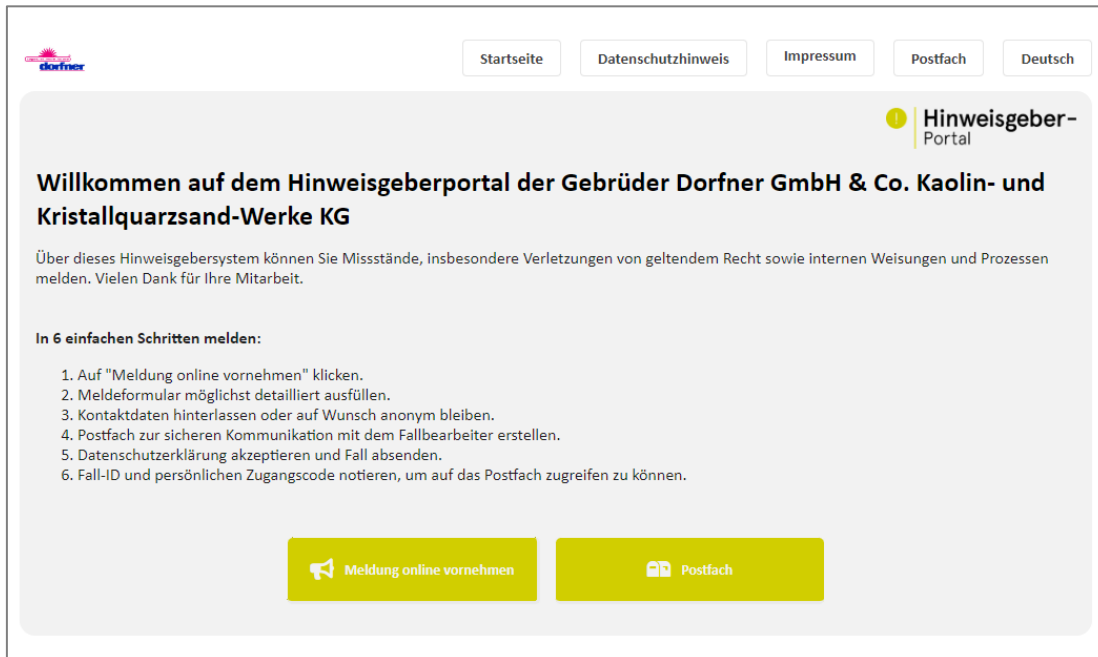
dorfner

Startseite

Datenschutzhinweis

Impressum

Postfach

Deutsch

Hinweisgeber-
Portal

Willkommen auf dem Hinweisgeberportal der Gebrüder Dorfner GmbH & Co. Kaolin- und Kristallquarzsand-Werke KG

Über dieses Hinweisgebersystem können Sie Missstände, insbesondere Verletzungen von geltendem Recht sowie internen Weisungen und Prozessen melden. Vielen Dank für Ihre Mitarbeit.

In 6 einfachen Schritten melden:

1. Auf "Meldung online vornehmen" klicken.
2. Meldeformular möglichst detailliert ausfüllen.
3. Kontaktdaten hinterlassen oder auf Wunsch anonym bleiben.
4. Postfach zur sicheren Kommunikation mit dem Fallbearbeiter erstellen.
5. Datenschutzerklärung akzeptieren und Fall absenden.
6. Fall-ID und persönlichen Zugangscode notieren, um auf das Postfach zugreifen zu können.

Meldung online vornehmen

Postfach